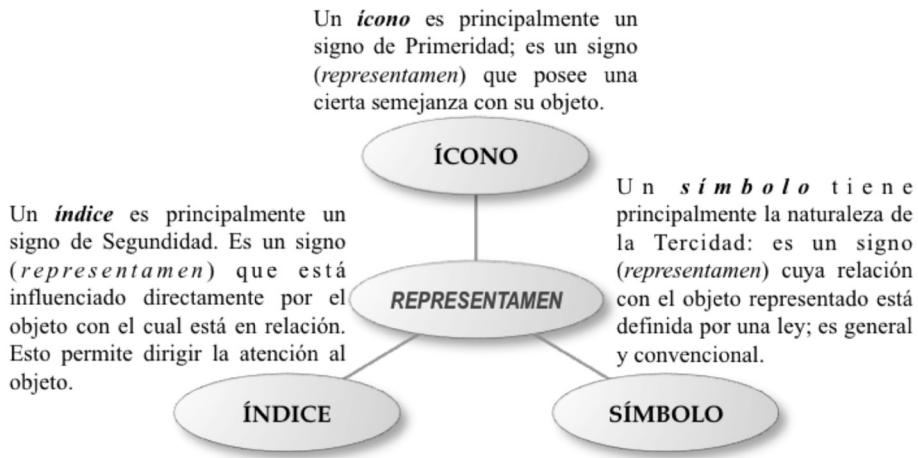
Un *ícono* es principalmente un signo de Primeridad; es un signo (*representamen*) que posee una cierta semejanza con su objeto.

ÍCONO

Un *índice* es principalmente un signo de Segundidad. Es un signo (*representamen*) que está influenciado directamente por el objeto con el cual está en relación. Esto permite dirigir la atención al objeto.

REPRESENTAMEN

Un *símbolo* tiene principalmente la naturaleza de la Tercidad: es un signo (*representamen*) cuya relación con el objeto representado está definida por una ley; es general y convencional.

ÍNDICE

SÍMBOLO